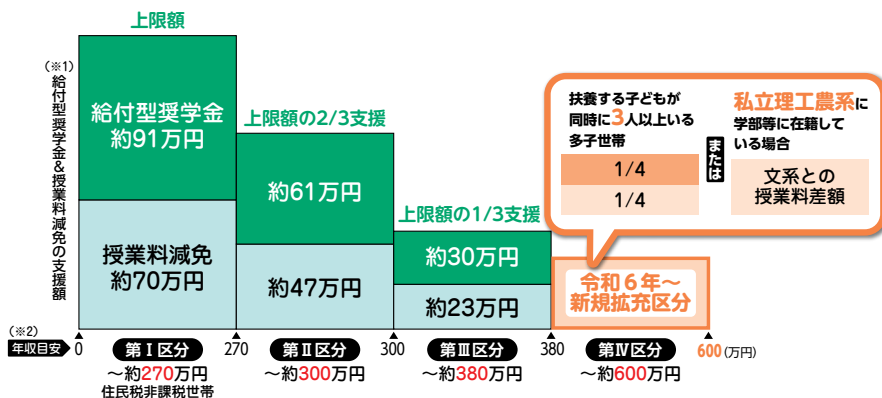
(※1)
給付型奨学金＆授業料減免の支援額

上限額

給付型奨学金
約91万円

授業料減免
約70万円

上限額の2/3支援

約61万円

約47万円

上限額の1/3支援

約30万円

約23万円

扶養する子どもが同時に3人以上いる多子世帯

1/4

1/4

または

私立理工農系に学部等に在籍している場合

文系との授業料差額

令和６年～
新規拡充区分

(※2)
年収目安 0 270 300 380 600 (万円)

第Ⅰ区分
～約270万円
住民税非課税世帯

第Ⅱ区分
～約300万円

第Ⅲ区分
～約380万円

第Ⅳ区分
～約600万円